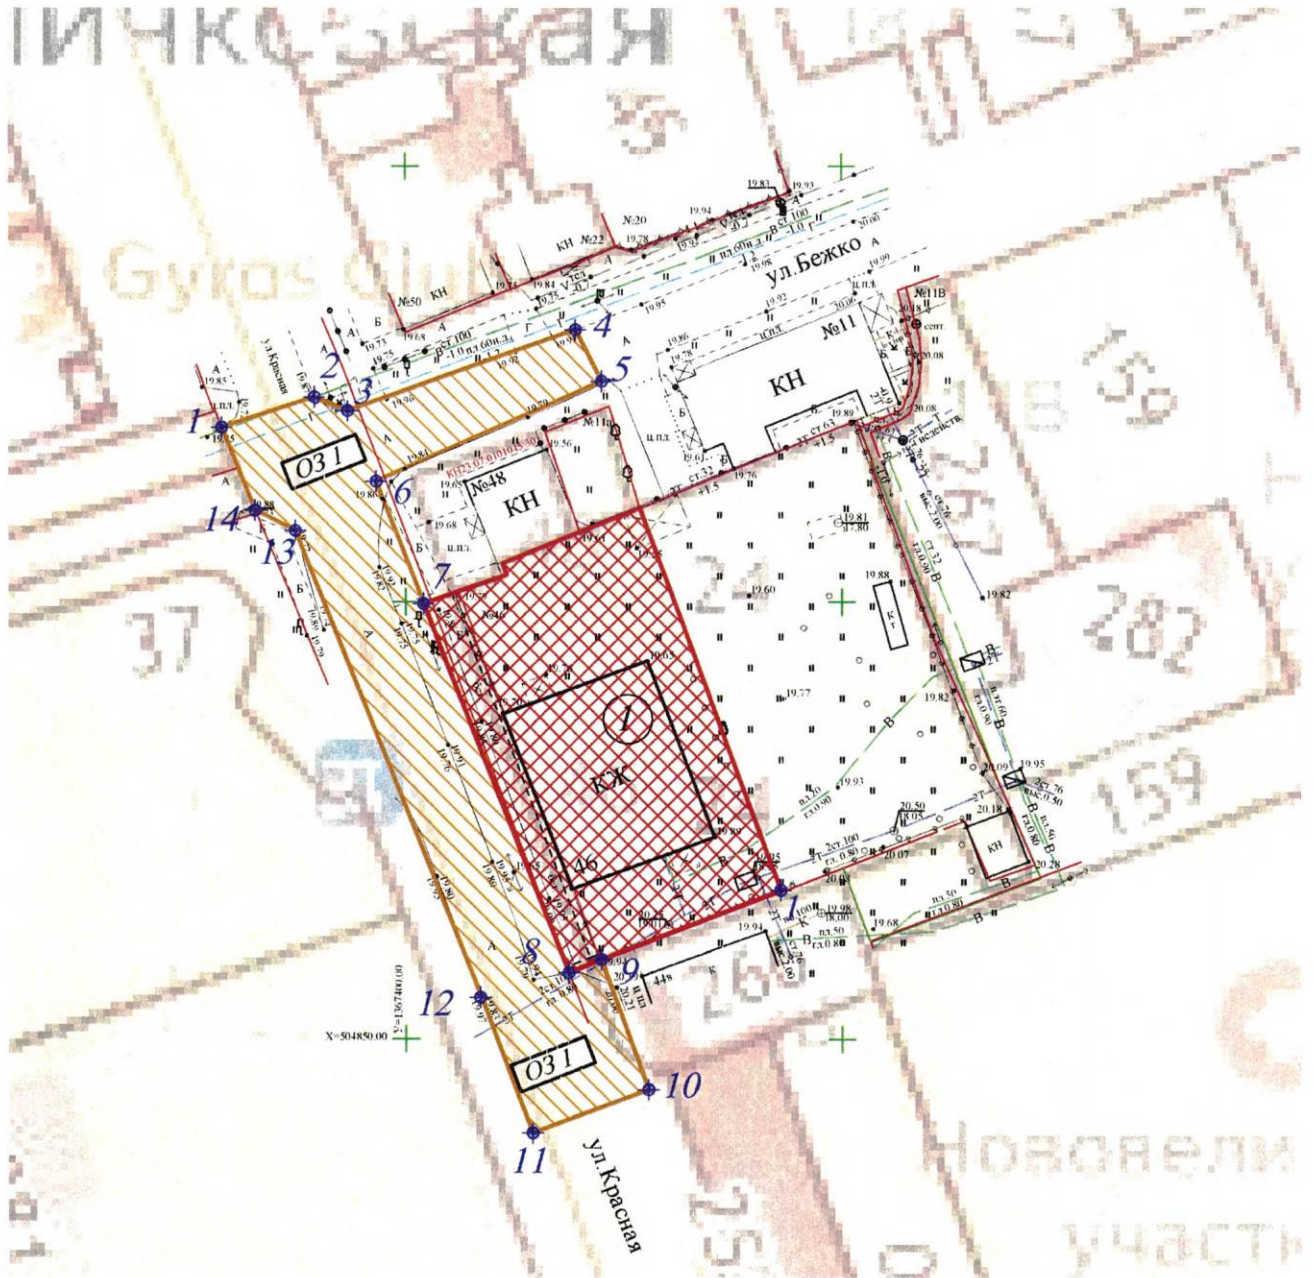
ИНКОВСКАЯ

Gyros Club

ул.Бежко

№20

№22

КН

№50

КН

№11В

№11

КН

№48

КН

ул.Красная

1

2

3

4

5

6

7

8

9

10

11

12

13

14

ОЗ 1

ОЗ 1

1

КЖ

46

24

37

282

159

267

ул.Красная

Новоели

участ

КН

X=504850.00

Y=1367400.00

19.83

19.93

19.94

20.06

19.92

19.95

19.99

19.88

19.82

19.77

19.93

20.09

20.18

20.28

20.50

20.07

19.68

19.94

19.85

19.86

19.68

19.65

19.76

19.81

19.56

19.79

19.96

19.75

19.73

19.84